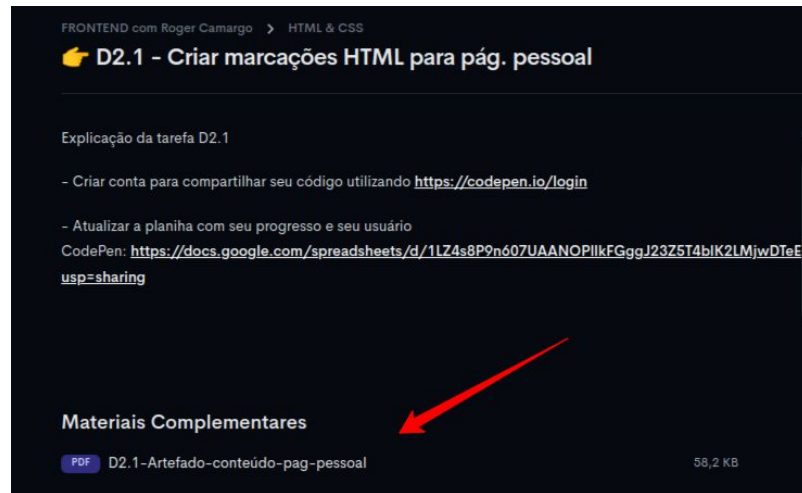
FRONTEND com Roger Camargo > HTML & CSS

👉 D2.1 - Criar marcações HTML para pág. pessoal

Explicação da tarefa D2.1

- Criar conta para compartilhar seu código utilizando https://codepen.io/login

- Atualizar a planiha com seu progresso e seu usuário CodePen: https://docs.google.com/spreadsheets/d/1LZ4s8P9n607UAANOPIlkFGggJ23Z5T4bIK2LMjwDTeE usp=sharing

Materiais Complementares

PDF D2.1-Artefado-conteúdo-pag-pessoal 58,2 KB